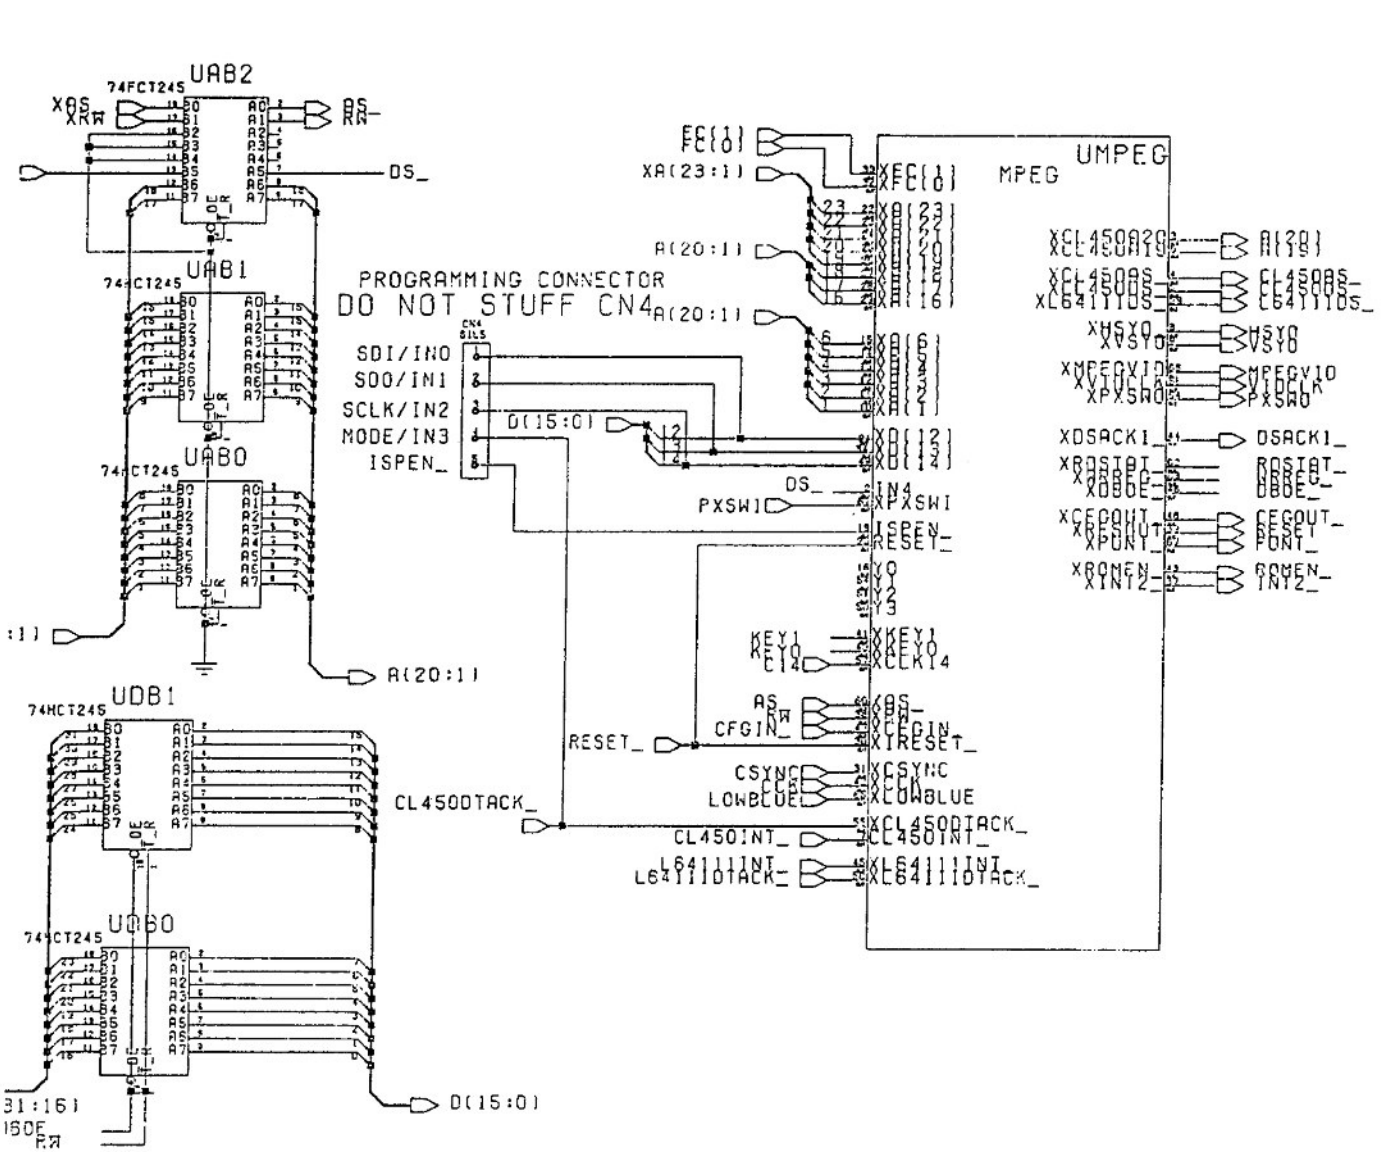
74FCT245 UAB2
XAS
XRW
B0 B1 B2 B3 B4 B5 B6 B7
A0 A1 A2 A3 A4 A5 A6 A7
AS
RW
DS_
OE
T_R

74FCT245 UAB1
B0 B1 B2 B3 B4 B5 B6 B7
A0 A1 A2 A3 A4 A5 A6 A7
OE
T_R

74FCT245 UAB0
B0 B1 B2 B3 B4 B5 B6 B7
A0 A1 A2 A3 A4 A5 A6 A7
OE
T_R
:1)
A(20:1)

74HCT245 UDB1
B0 B1 B2 B3 B4 B5 B6 B7
A0 A1 A2 A3 A4 A5 A6 A7
OE
T_R

74FCT245 UDB0
B0 B1 B2 B3 B4 B5 B6 B7
A0 A1 A2 A3 A4 A5 A6 A7
31:16)
160E
RW
D(15:0)

PROGRAMMING CONNECTOR
DO NOT STUFF CN4
CN4
SIL5
SDI/IN0
SDO/IN1
SCLK/IN2
MODE/IN3
ISPEN_
D(15:0)

FC(1)
FC(0)
XA(23:1)
A(20:1)
A(20:1)
DS_
PXSWI
RESET_
CL450DTACK_
KEY1
KEY0
C14
AS
RW
CFGIN_
CSYNC
LOWBLUE
CL450INT_
L64111INT_
L64111DTACK_

UMPEG
MPEG
XFC(1)
XFC(0)
XA(23)
XA(22)
XA(21)
XA(20)
XA(19)
XA(18)
XA(17)
XA(16)
XA(6)
XA(5)
XA(4)
XA(3)
XA(2)
XA(1)
XD(12)
XD(13)
XD(14)
IN4
XPXSWI
ISPEN_
RESET_
Y0
Y1
Y2
Y3
XKEY1
XKEY0
XCLK14
XAS_
XRW_
XCFGIN_
XIRESET_
XCSYNC
XCLK
XLOWBLUE
XCL450DTACK_
CL450INT_
XL64111INT_
XL64111DTACK_

XCL450A20
XCL450A19
A(20)
A(19)
XCL450AS_
XCL450DS_
XL64111DS_
CL450AS_
CL450DS_
L64111DS_
XHSYO
XVSYO
HSYO
VSYO
XMPEGVID
XVIDCLK
XPXSWO
MPEGVID
VIDCLK
PXSWO
XDSACK1_
DSACK1_
XRDSTAT_
XDBREQ_
XDBOE_
RDSTAT_
DBREQ_
DBOE_
XCFGOUT_
XRESOUT_
XPONT_
CFGOUT_
RESET_
PONT_
XROMEN_
XINT2_
ROMEN_
INT2_